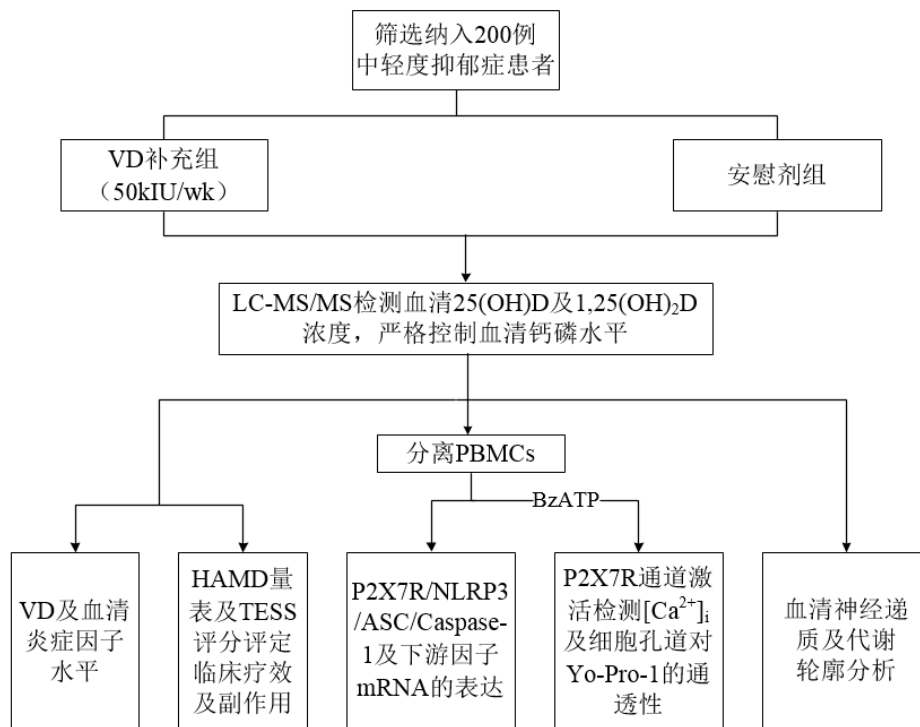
筛选纳入200例中轻度抑郁症患者

VD补充组（50kIU/wk）

安慰剂组

LC-MS/MS检测血清25(OH)D及1,25(OH)$_2$D浓度，严格控制血清钙磷水平

分离PBMCs

BzATP

VD及血清炎症因子水平

HAMD量表及TESS评分评定临床疗效及副作用

P2X7R/NLRP3/ASC/Caspase-1及下游因子mRNA的表达

P2X7R通道激活检测[Ca$^{2+}$]$_i$及细胞孔道对Yo-Pro-1的通透性

血清神经递质及代谢轮廓分析